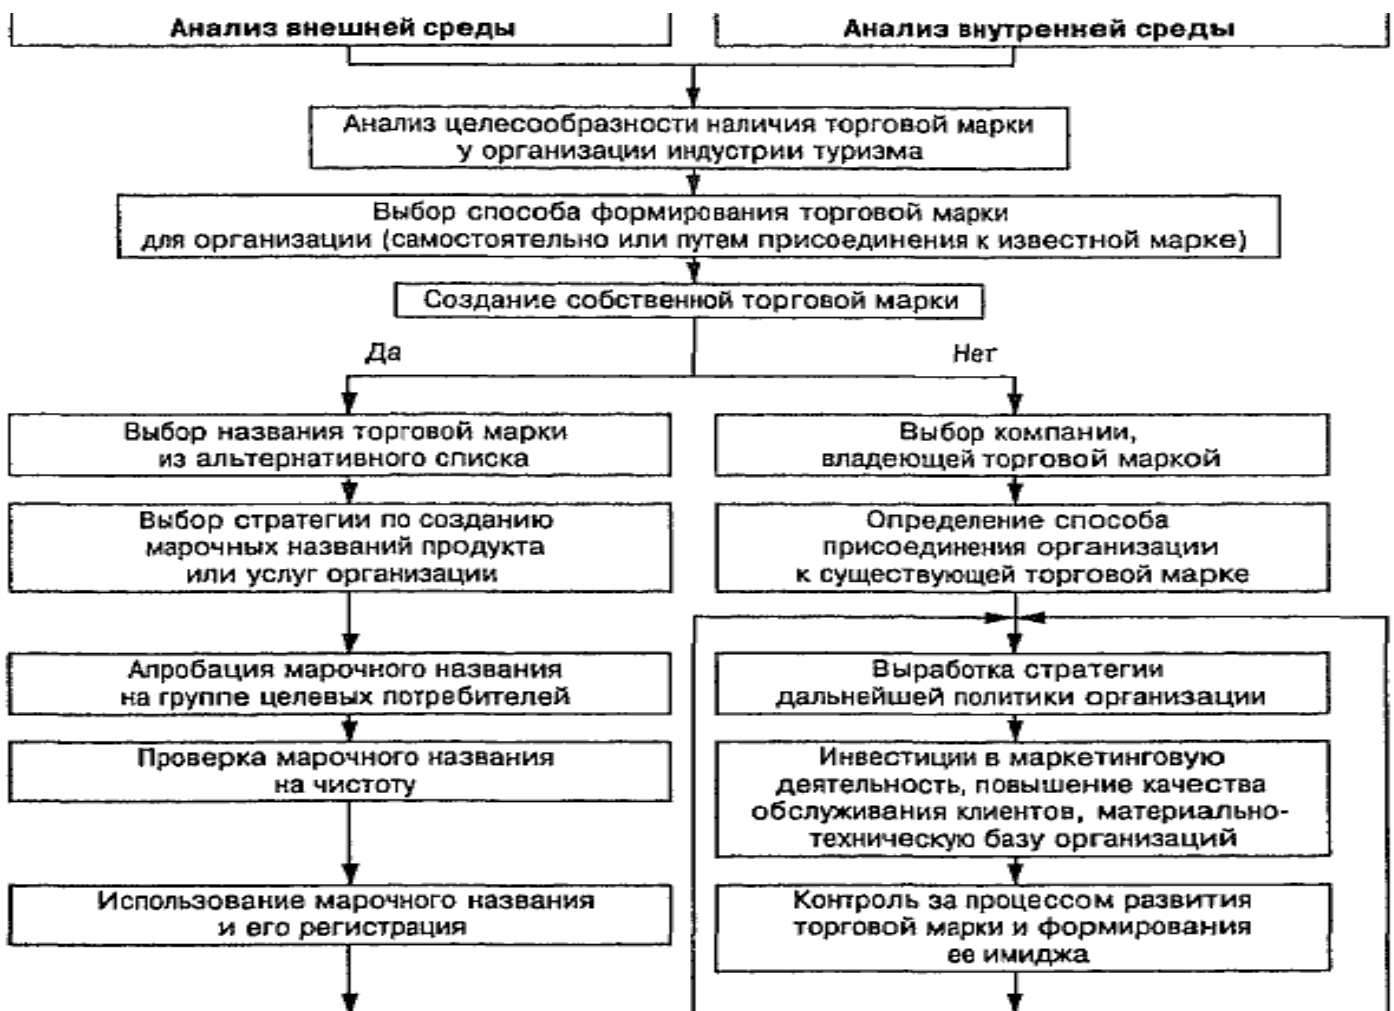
Анализ внешней среды

Анализ внутренней среды

Анализ целесообразности наличия торговой марки у организации индустрии туризма

Выбор способа формирования торговой марки для организации (самостоятельно или путем присоединения к известной марке)

Создание собственной торговой марки

Да

Нет

Выбор названия торговой марки из альтернативного списка

Выбор стратегии по созданию марочных названий продукта или услуг организации

Апробация марочного названия на группе целевых потребителей

Проверка марочного названия на чистоту

Использование марочного названия и его регистрация

Выбор компании, владеющей торговой маркой

Определение способа присоединения организации к существующей торговой марке

Выработка стратегии дальнейшей политики организации

Инвестиции в маркетинговую деятельность, повышение качества обслуживания клиентов, материально-техническую базу организаций

Контроль за процессом развития торговой марки и формирования ее имиджа